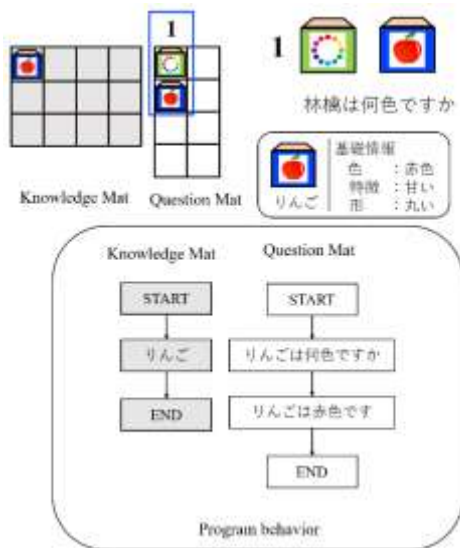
1

1

林檎は何色ですか

基礎情報
色 : 赤色
特徴 : 甘い
形 : 丸い
りんご

Knowledge Mat

Question Mat

Knowledge Mat

Question Mat

START

りんご

END

START

りんごは何色ですか

りんごは赤色です

END

Program behavior